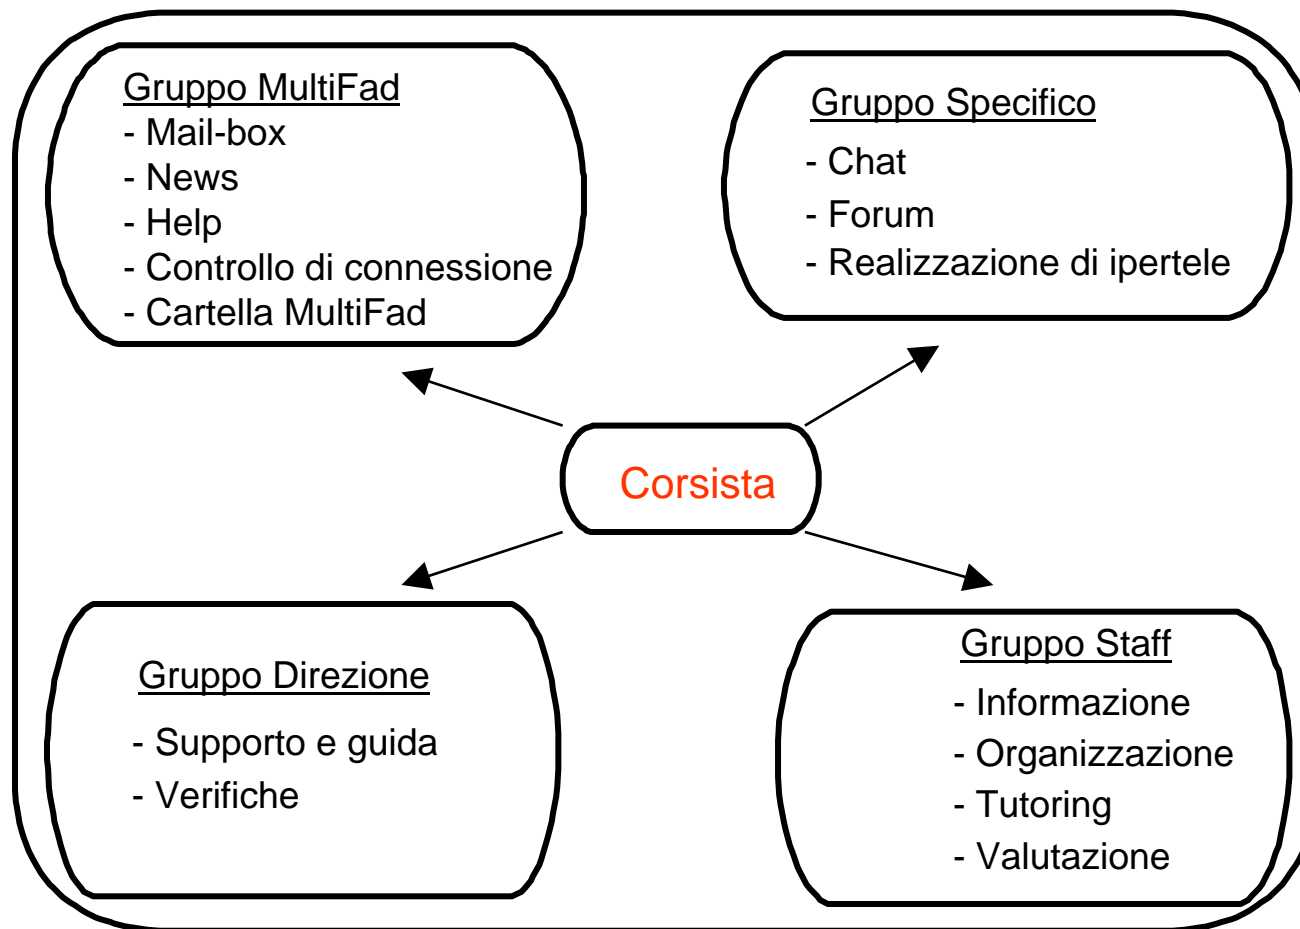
Gruppo MultiFad
- Mail-box
- News
- Help
- Controllo di connessione
- Cartella MultiFad

Gruppo Specifico
- Chat
- Forum
- Realizzazione di ipertele

Corsista

Gruppo Direzione
- Supporto e guida
- Verifiche

Gruppo Staff
- Informazione
- Organizzazione
- Tutoring
- Valutazione